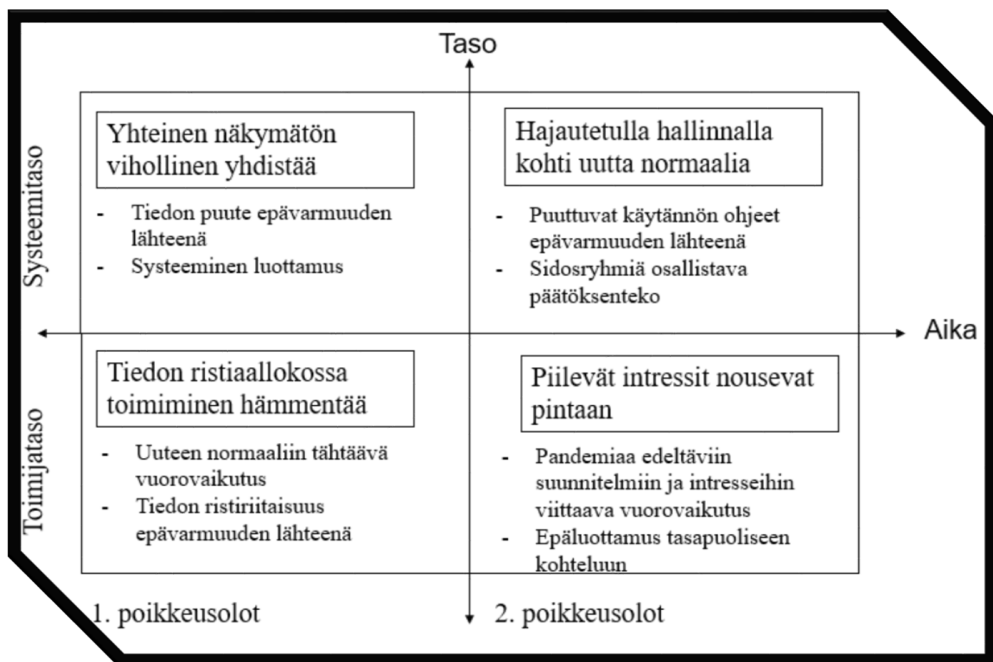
Taso

Systeemitaso

Yhteinen näkymätön vihollinen yhdistää

- Tiedon puute epävarmuuden lähteenä
- Systeeminen luottamus

Hajautetulla hallinnalla kohti uutta normaalia

- Puuttuvat käytännön ohjeet epävarmuuden lähteenä
- Sidosryhmiä osallistava päätöksenteko

Aika

Toimijataso

Tiedon ristiaallokossa toimiminen hämmentää

- Uuteen normaaliin tähtäävä vuorovaikutus
- Tiedon ristiriitaisuus epävarmuuden lähteenä

Piilevät intressit nousevat pintaan

- Pandemiaa edeltäviin suunnitelmiin ja intresseihin viittaava vuorovaikutus
- Epäluottamus tasapuoliseen kohteluun

1. poikkeusolot

2. poikkeusolot